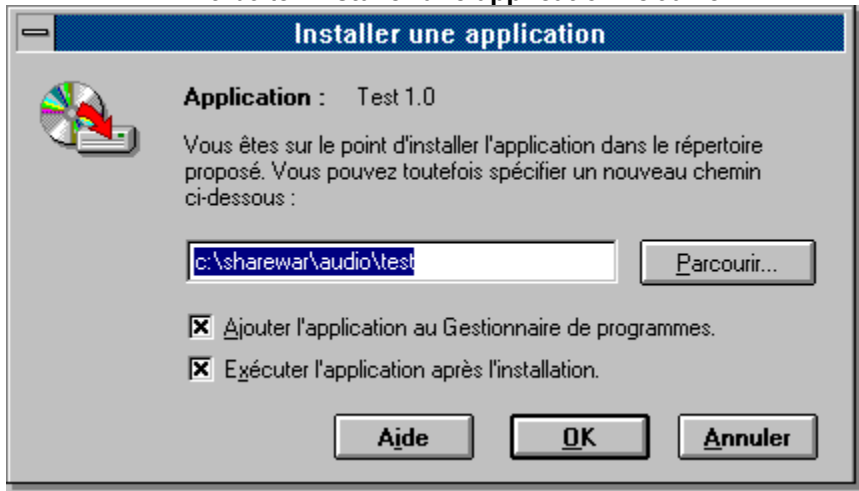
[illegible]

Installer une application

Application : Test 1.0

Vous êtes sur le point d'installer l'application dans le répertoire proposé. Vous pouvez toutefois spécifier un nouveau chemin ci-dessous :

c:\sharewar\audio\test

Parcourir...

☒ Ajouter l'application au Gestionnaire de programmes.

☒ Exécuter l'application après l'installation.

Aide

OK

Annuler